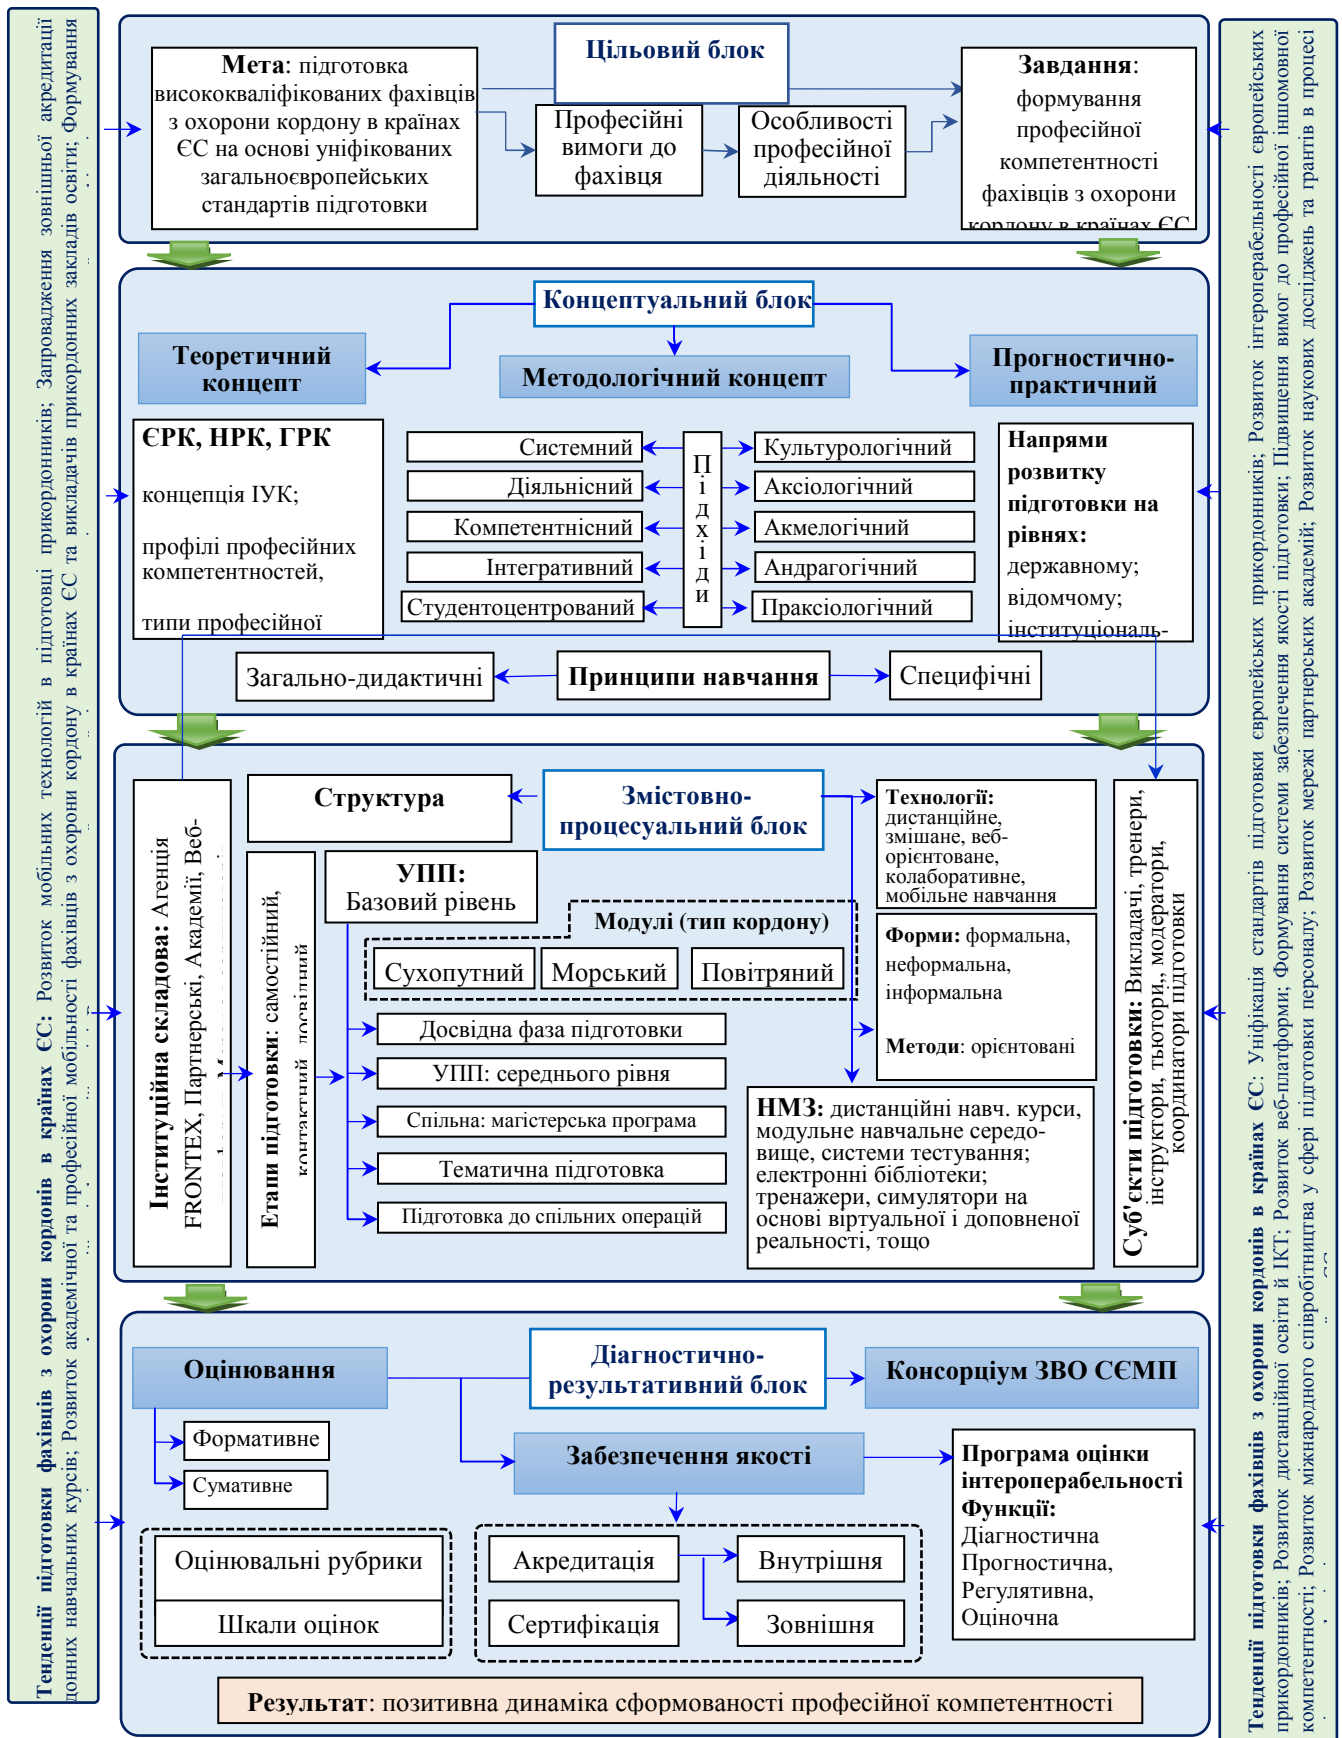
Тенденції підготовки фахівців з охорони кордонів в країнах ЄС: Розвиток мобільних технологій в підготовці прикордонників; Запровадження зовнішньої акредитації донних навчальних курсів; Розвиток академічної та професійної мобільності фахівців з охорони кордону в країнах ЄС та викладачів прикордонних закладів освіти; Формування

Цільовий блок

Мета: підготовка висококваліфікованих фахівців з охорони кордону в країнах ЄС на основі уніфікованих загальноєвропейських стандартів підготовки

Професійні вимоги до фахівця

Особливості професійної діяльності

Завдання: формування професійної компетентності фахівців з охорони кордону в країнах ЄС

Концептуальний блок

Теоретичний концепт

Методологічний концепт

Прогностично-практичний

ЄРК, НРК, ГРК

концепція ІУК;

профілі професійних компетентностей,

типи професійної

Системний

Діяльнісний

Компетентнісний

Інтегративний

Студентоцентрований

Підходи

Культурологічний

Аксіологічний

Акмелогічний

Андрагогічний

Праксіологічний

Напрями розвитку підготовки на рівнях: державному; відомчому; інституціональ-

Загально-дидактичні

Принципи навчання

Специфічні

Змістовно-процесуальний блок

Структура

Інституційна складова: Агенція FRONTEX, Партнерські, Академії, Веб-

Етапи підготовки: самостійний, контактний, дослідний

УПП: Базовий рівень

Модулі (тип кордону)

Сухопутний

Морський

Повітряний

Досвідна фаза підготовки

УПП: середнього рівня

Спільна: магістерська програма

Тематична підготовка

Підготовка до спільних операцій

Технології: дистанційне, змішане, веб-орієнтоване, колаборативне, мобільне навчання

Форми: формальна, неформальна, інформальна

Методи: орієнтовані

НМЗ: дистанційні навч. курси, модульне навчальне середовище, системи тестування; електронні бібліотеки; тренажери, симулятори на основі віртуальної і доповненої реальності, тощо

Суб'єкти підготовки: Викладачі, тренери, інструктори, тьютори,, модератори, координатори підготовки

Діагностично-результативний блок

Оцінювання

Формативне

Сумативне

Консорціум ЗВО СЄМП

Забезпечення якості

Оцінювальні рубрики

Шкали оцінок

Акредитація

Сертифікація

Внутрішня

Зовнішня

Програма оцінки інтероперабельності
Функції:
Діагностична
Прогностична,
Регулятивна,
Оціночна

Результат: позитивна динаміка сформованості професійної компетентності

Тенденції підготовки фахівців з охорони кордонів в країнах ЄС: Уніфікація стандартів підготовки європейських прикордонників; Розвиток інтероперабельності європейських прикордонників; Розвиток дистанційної освіти й ІКТ; Розвиток веб-платформи; Формування системи забезпечення якості підготовки; Підвищення вимог до професійної іншомовної компетентності; Розвиток міжнародного співробітництва у сфері підготовки персоналу; Розвиток мережі партнерських академій; Розвиток наукових досліджень та грантів в процесі